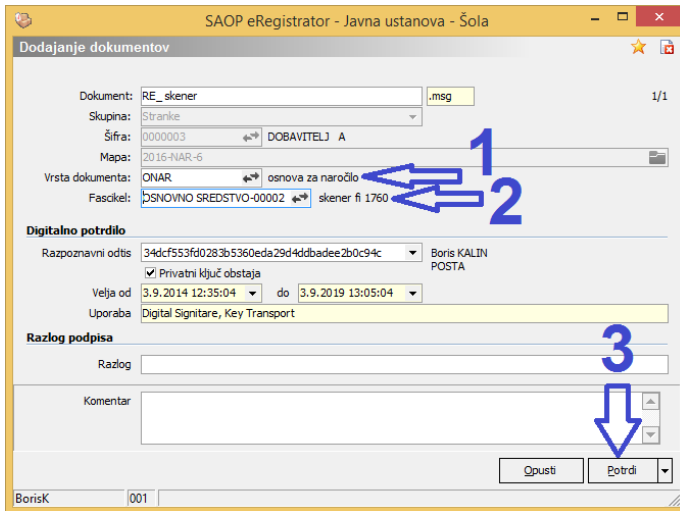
SAOP eRegistrator - Javna ustanova - Šola

Dodajanje dokumentov

Dokument: RE_ skener .msg 1/1

Skupina: Stranke

Šifra: 0000003 DOBAVITELJ A

Mapa: 2016-NAR-6

Vrsta dokumenta: ONAR osnova za naročilo

Fascikel: OSNOVNO SREDSTVO-00002 skener fi 1760

1

2

Digitalno potrdilo

Razpoznavni odtis 34dcf553fd0283b5360eda29d4ddbadee2b0c94c Boris KALIN POSTA

Privatni ključ obstaja

Velja od 3.9.2014 12:35:04 do 3.9.2019 13:05:04

Uporaba Digital Signitare, Key Transport

Razlog podpisa

Razlog

3

Komentar

Opusti

Potrdi

BorisK 001